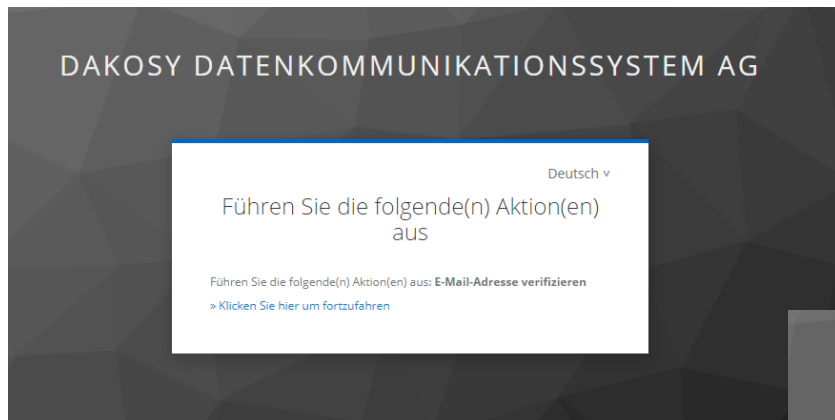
DAKOSY DATENKOMMUNIKATIONSSYSTEM AG

Deutsch ∨

Führen Sie die folgende(n) Aktion(en) aus

Führen Sie die folgende(n) Aktion(en) aus: **E-Mail-Adresse verifizieren**

» Klicken Sie hier um fortzufahren